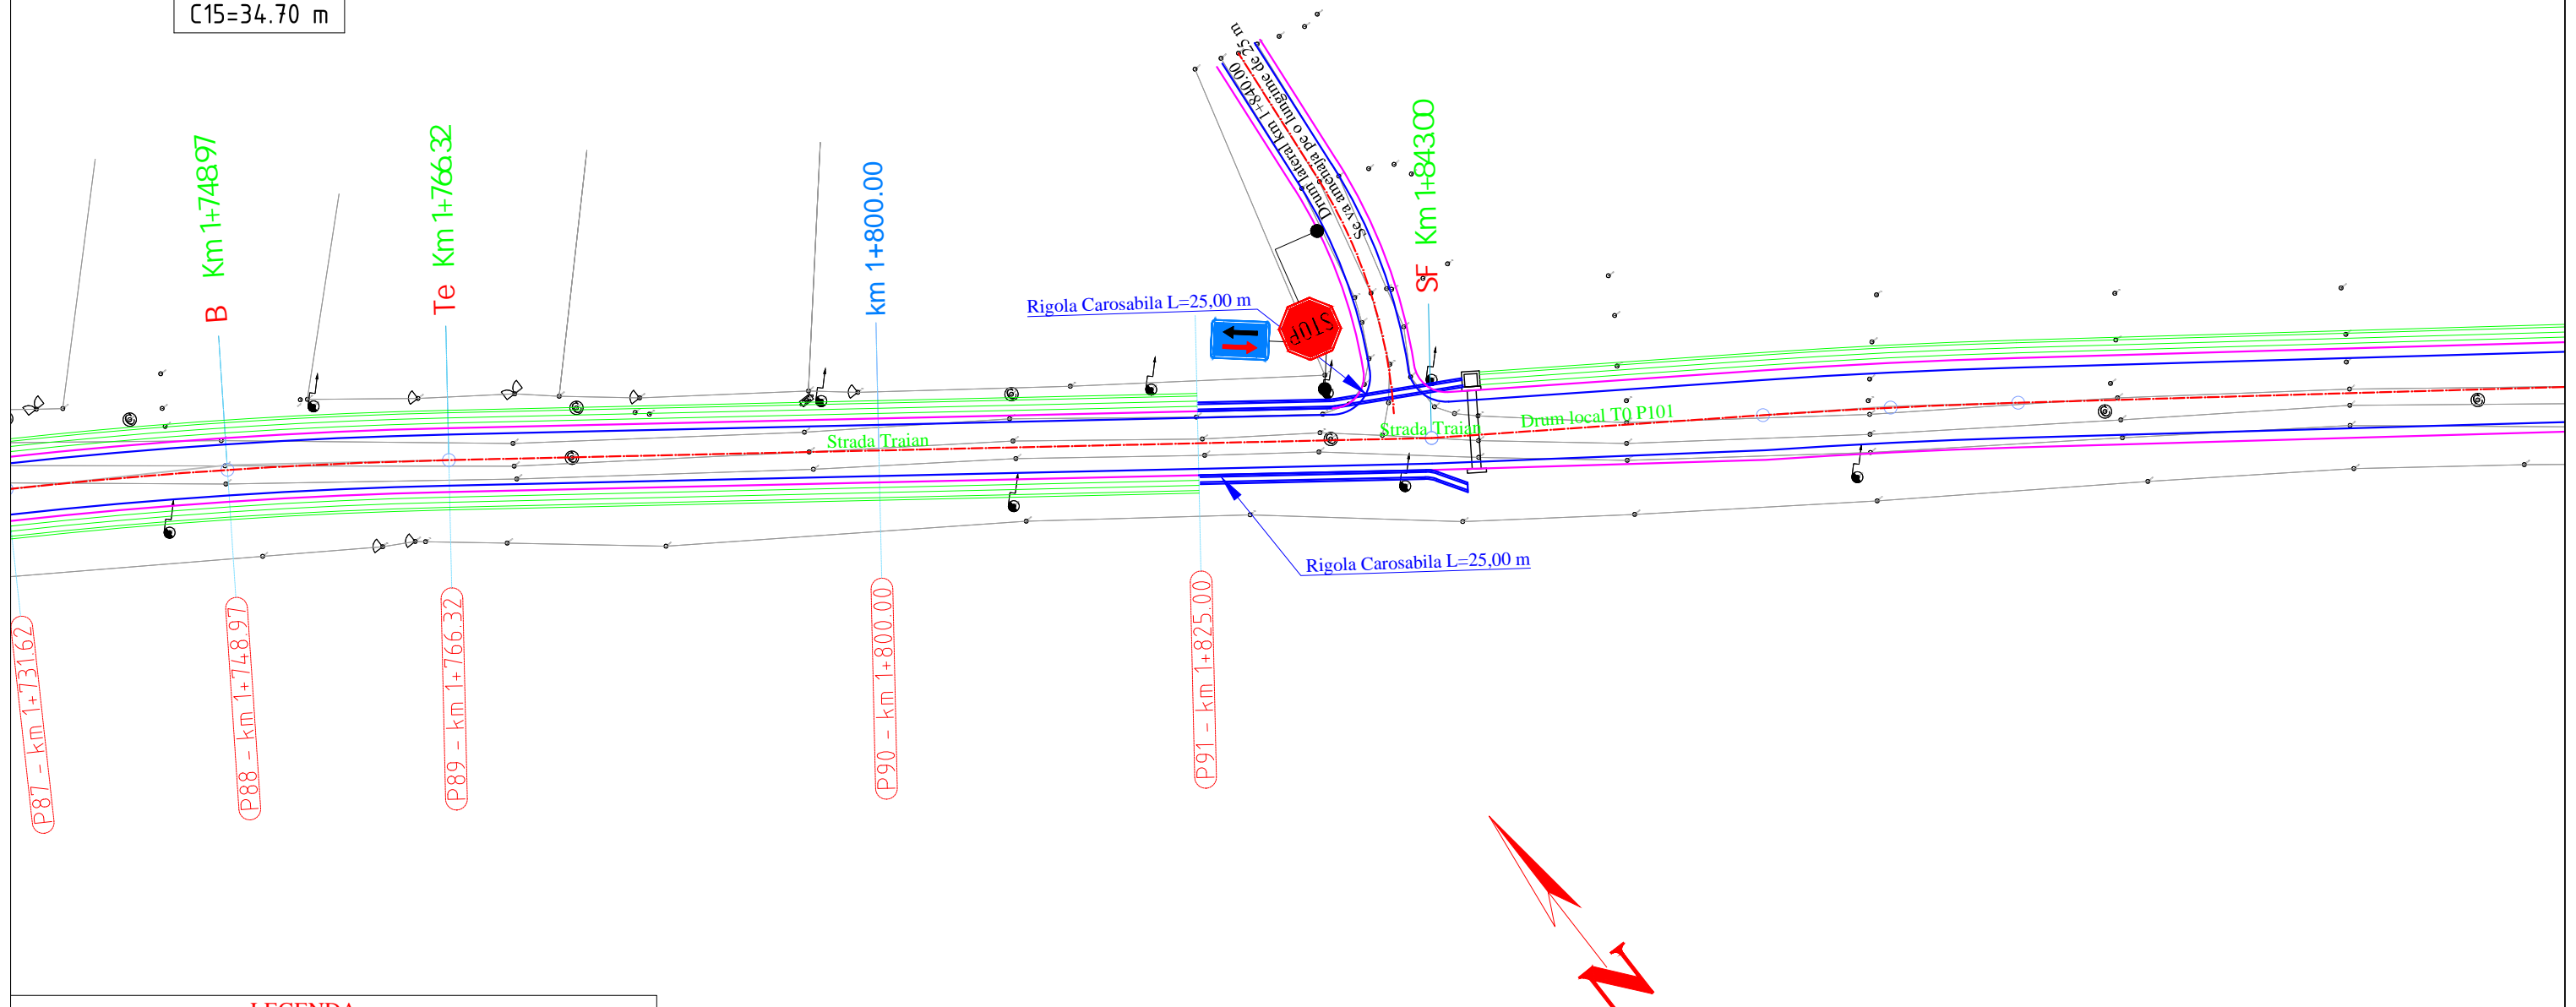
C15=34.70 m

B Km 1+748.97

Te Km 1+766.32

km 1+800.00

Drum lateral km 1+840.00
Se va amenaja pe o lungime de 25 m

SF Km 1+843.00

Rigola Carosabila L=25,00 m

STOP

Strada Traian

Strada Traian

Drum local T0 P101

Rigola Carosabila L=25,00 m

P87 - km 1+731.62

P88 - km 1+748.97

P89 - km 1+766.32

P90 - km 1+800.00

P91 - km 1+825.00

N

LEGENDA